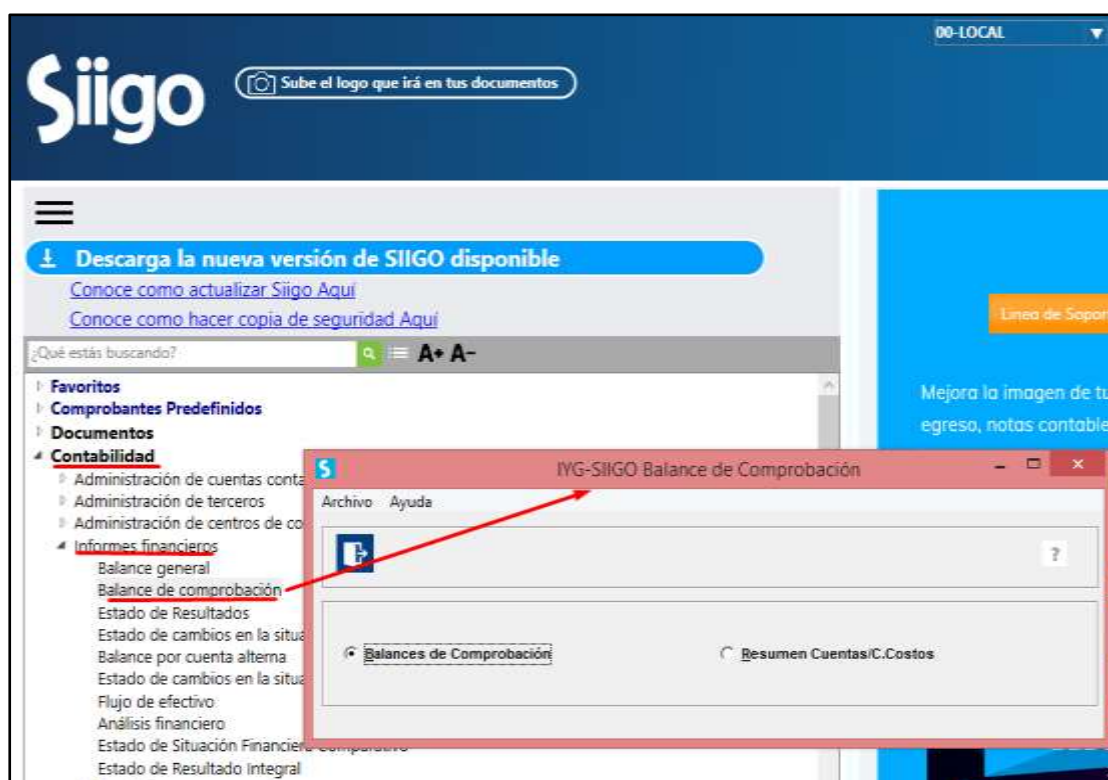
Siigo

Sube el logo que irá en tus documentos

00-LOCAL

Descarga la nueva versión de SIIGO disponible

Conoce como actualizar Siigo Aquí

Conoce como hacer copia de seguridad Aquí

¿Qué estás buscando?

A+ A-

Favoritos
Comprobantes Predefinidos
Documentos
Contabilidad
Administración de cuentas conta
Administración de terceros
Administración de centros de co
Informes financieros
Balance general
Balance de comprobación
Estado de Resultados
Estado de cambios en la situa
Balance por cuenta alterna
Estado de cambios en la situa
Flujo de efectivo
Análisis financiero
Estado de Situación Financiera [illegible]
Estado de Resultado Integral

Línea de Sopor

Mejora la imagen de tu
egreso, notas contable

IYG-SIIGO Balance de Comprobación

Archivo Ayuda

?

Balances de Comprobación

Resumen Cuentas/C.Costos